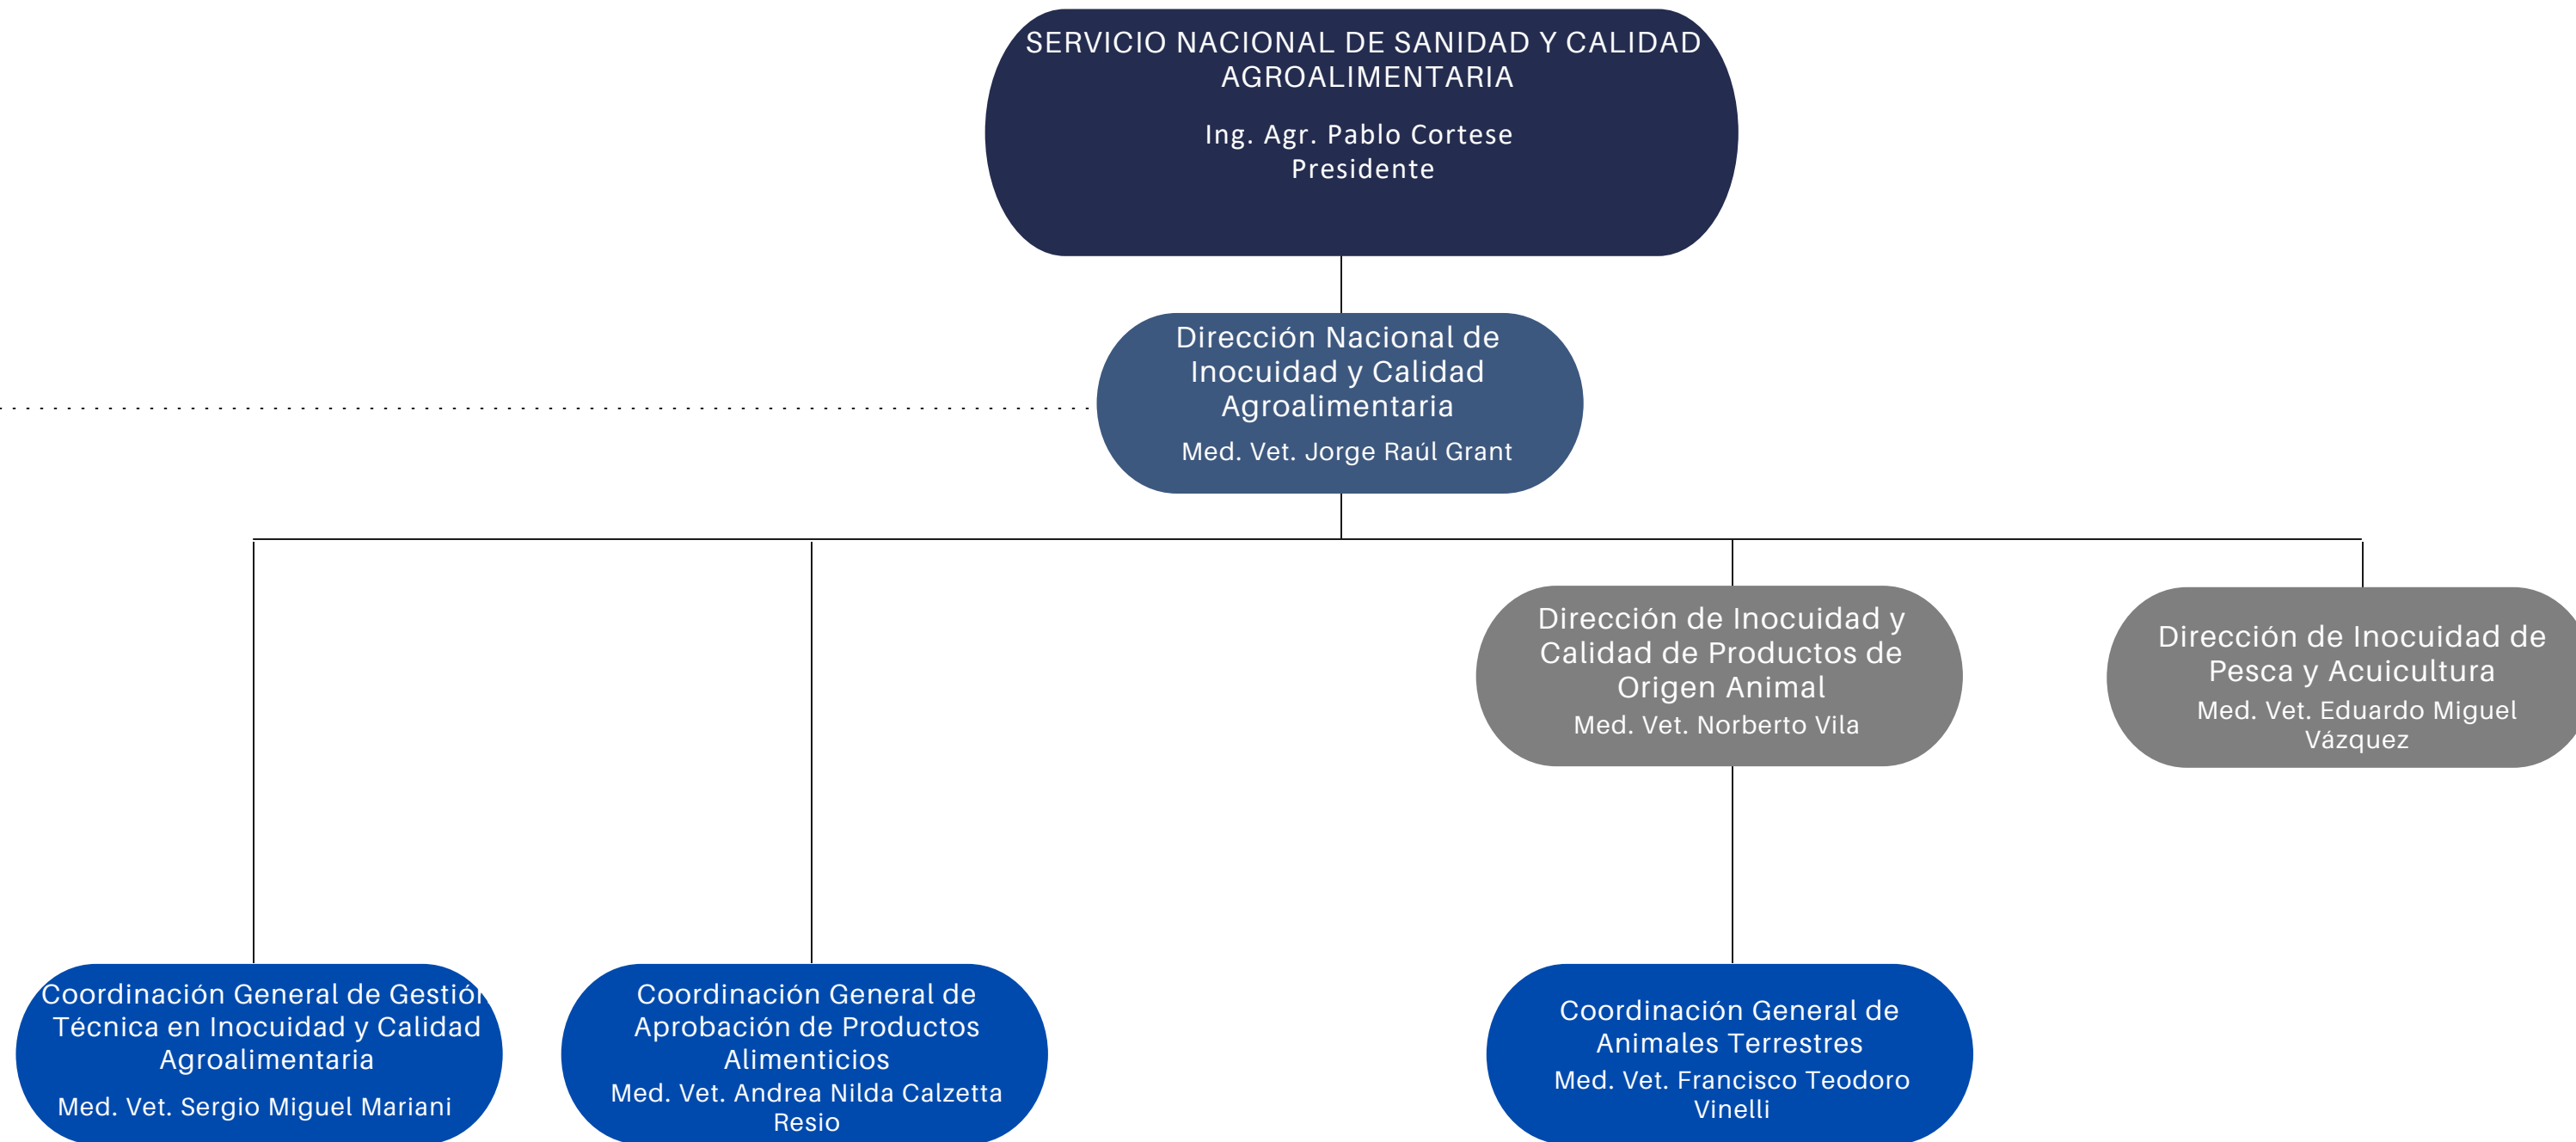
SERVICIO NACIONAL DE SANIDAD Y CALIDAD AGROALIMENTARIA

Ing. Agr. Pablo Cortese
Presidente

Dirección Nacional de Inocuidad y Calidad Agroalimentaria

Med. Vet. Jorge Raúl Grant

Dirección de Inocuidad y Calidad de Productos de Origen Animal

Med. Vet. Norberto Vila

Dirección de Inocuidad de Pesca y Acuicultura

Med. Vet. Eduardo Miguel Vázquez

Coordinación General de Gestión Técnica en Inocuidad y Calidad Agroalimentaria

Med. Vet. Sergio Miguel Mariani

Coordinación General de Aprobación de Productos Alimenticios

Med. Vet. Andrea Nilda Calzetta Resio

Coordinación General de Animales Terrestres

Med. Vet. Francisco Teodoro Vinelli